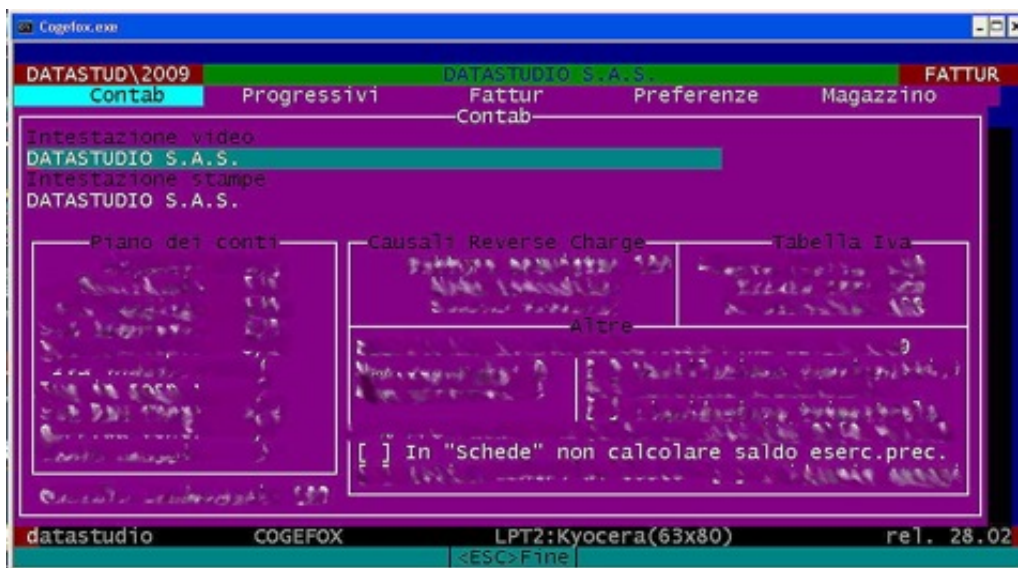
Cogefox.exe

DATASTUD\2009 DATASTUDIO S.A.S. FATTUR

Contab Progressivi Fattur Preferenze Magazzino

Contab

Intestazione video

DATASTUDIO S.A.S.

Intestazione stampe

DATASTUDIO S.A.S.

Piano dei conti

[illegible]

Causali Reverse Charge

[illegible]

Tabella Iva

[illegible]

Altre

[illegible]

[ ] In "Schede" non calcolare saldo eserc.prec.

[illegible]

datastudio COGEFOX LPT2:Kyocera(63x80) rel. 28.02

<ESC>Fine